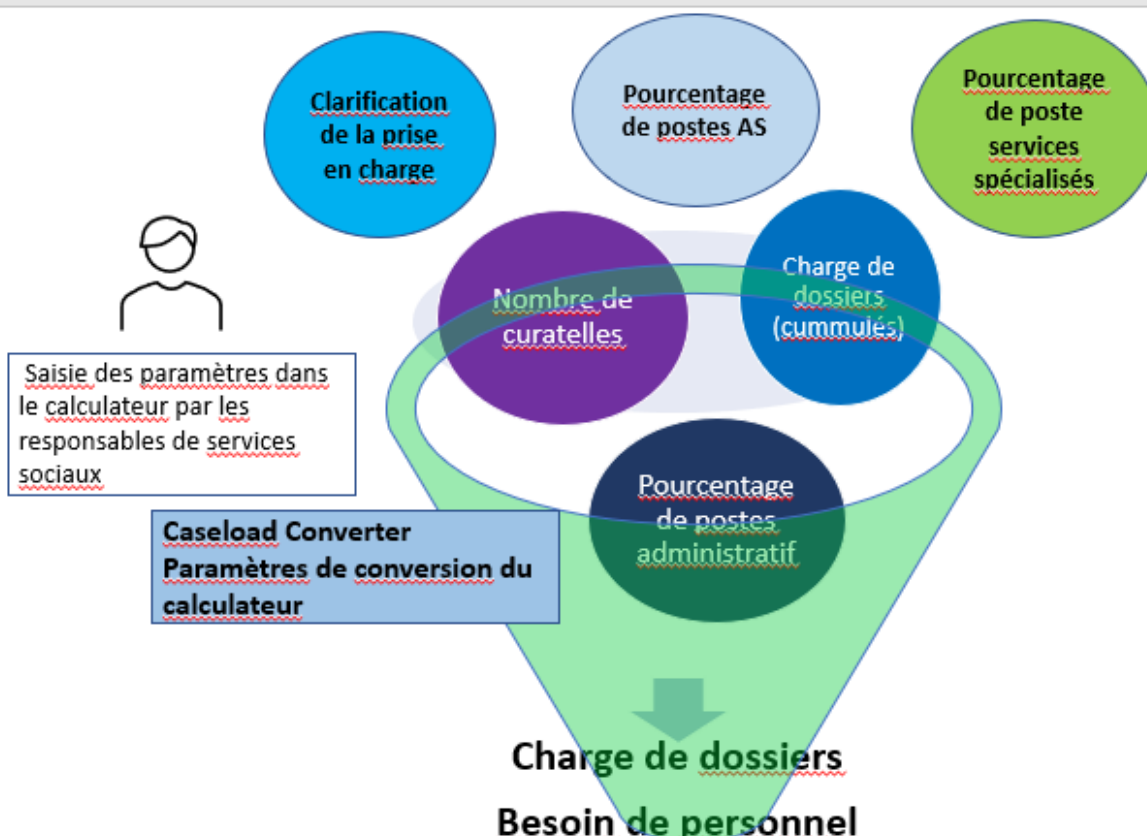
Clarification de la prise en charge

Pourcentage de postes AS

Pourcentage de poste services spécialisés

Nombre de curatelles

Charge de dossiers (cummulés)

Saisie des paramètres dans le calculateur par les responsables de services sociaux

Pourcentage de postes administratif

Caseload Converter
Paramètres de conversion du calculateur

Charge de dossiers

Besoin de personnel